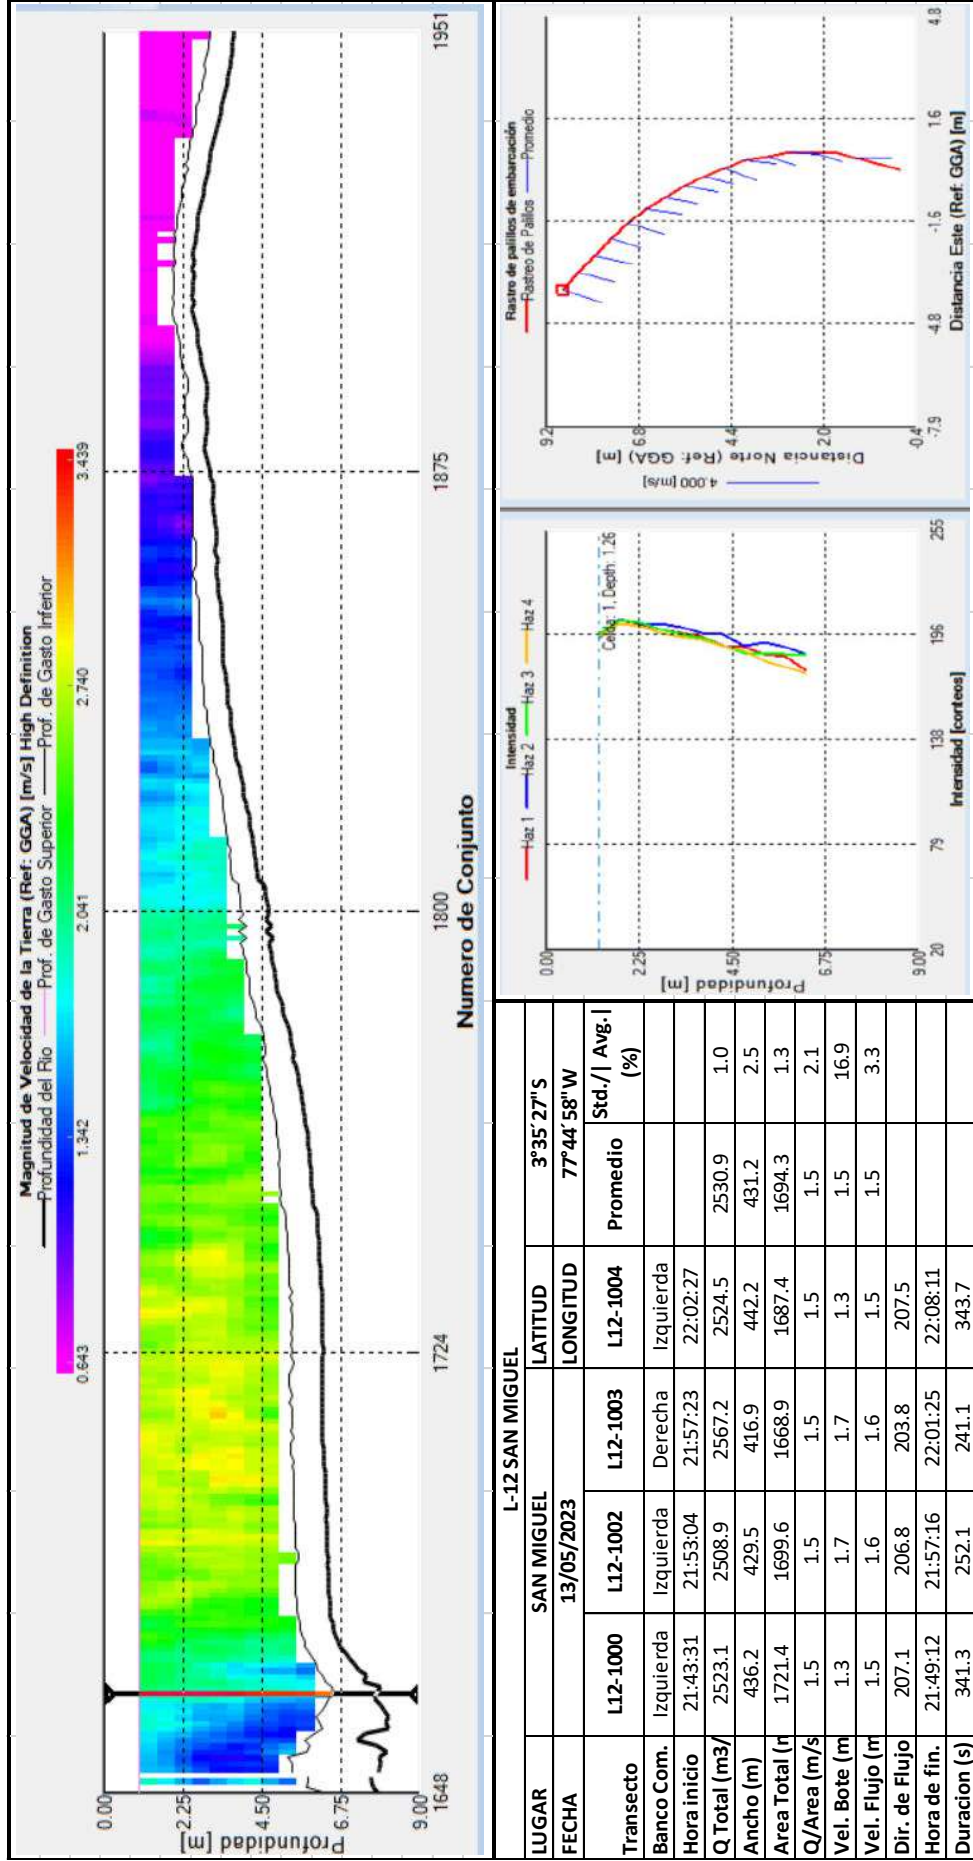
Magnitud de Velocidad de la Tierra (Ref: GGA) [m/s] High Definition
Profundidad del Rio — Prof. de Gasto Superior — Prof. de Gasto Inferior

0.643 1.342 2.041 2.740 3.439

Profundidad [m]
0.00
2.25
4.50
6.75
9.00

1648 1724 1800 1875 1951
Numero de Conjunto

Intensidad
Haz 1 Haz 2 Haz 3 Haz 4
Celda: 1, Depth: 1.26
Profundidad [m]
0.00
2.25
4.50
6.75
9.00
20 79 138 196 255
Intensidad [conteos]

Rastreo de palillos de embarcación
Rastreo de Palillos — Promedio
4.000 [m/s]
Distancia Norte (Ref: GGA) [m]
9.2
6.8
4.4
2.0
-0.4
-7.9 -4.8 -1.6 1.6 4.8
Distancia Este (Ref: GGA) [m]

| L-12 SAN MIGUEL | | | | | | |
|---|---|---|---|---|---|---|
| LUGAR | SAN MIGUEL | | LATITUD | 3°35´27"S | | |
| FECHA | 13/05/2023 | | LONGITUD | 77°44´58"W | | |
| Transecto | L12-1000 | L12-1002 | L12-1003 | L12-1004 | Promedio | Std./\| Avg.\| (%) |
| Banco Com. | Izquierda | Izquierda | Derecha | Izquierda | | |
| Hora inicio | 21:43:31 | 21:53:04 | 21:57:23 | 22:02:27 | | |
| Q Total (m3/ | 2523.1 | 2508.9 | 2567.2 | 2524.5 | 2530.9 | 1.0 |
| Ancho (m) | 436.2 | 429.5 | 416.9 | 442.2 | 431.2 | 2.5 |
| Area Total (r | 1721.4 | 1699.6 | 1668.9 | 1687.4 | 1694.3 | 1.3 |
| Q/Area (m/s | 1.5 | 1.5 | 1.5 | 1.5 | 1.5 | 2.1 |
| Vel. Bote (m | 1.3 | 1.7 | 1.7 | 1.3 | 1.5 | 16.9 |
| Vel. Flujo (m | 1.5 | 1.6 | 1.6 | 1.5 | 1.5 | 3.3 |
| Dir. de Flujo | 207.1 | 206.8 | 203.8 | 207.5 | | |
| Hora de fin. | 21:49:12 | 21:57:16 | 22:01:25 | 22:08:11 | | |
| Duracion (s) | 341.3 | 252.1 | 241.1 | 343.7 | | |